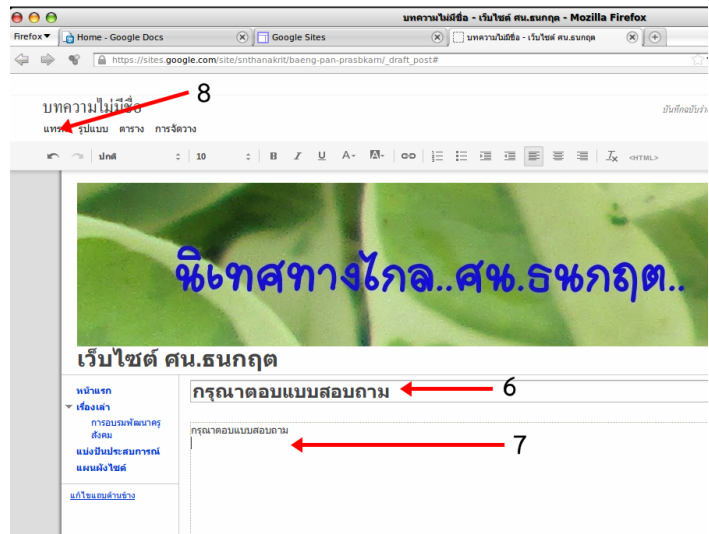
บทความไม่มีชื่อ - เว็บไซต์ ศน.ธนกฤต - Mozilla Firefox

Firefox

Home - Google Docs

Google Sites

บทความไม่มีชื่อ - เว็บไซต์ ศน.ธนกฤต

https://sites.google.com/site/snthanakrit/baeng-pan-prasbkarn/_draft_post#

บทความไม่มีชื่อ

8

บันทึกฉบับร่าง

แทรก รูปแบบ ตาราง การจัดวาง

ปกติ

10

B I U A

<HTML>

นิเทศทางไกล..ศน.ธนกฤต..

เว็บไซต์ ศน.ธนกฤต

หน้าแรก

เรื่องเล่า

การอบรมพัฒนาครู สังคม

แบ่งปันประสบการณ์

แผนผังไซต์

แก้ไขแถบด้านข้าง

กรุณาตอบแบบสอบถาม

6

กรุณาตอบแบบสอบถาม

7